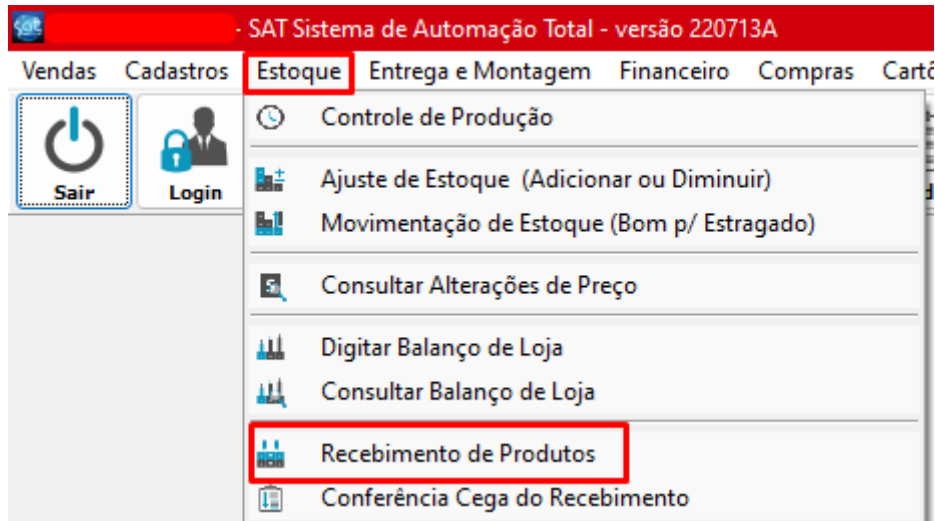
sat - SAT Sistema de Automação Total - versão 220713A

Vendas Cadastros Estoque Entrega e Montagem Financeiro Compras Cartõ

Sair Login

Controle de Produção

Ajuste de Estoque (Adicionar ou Diminuir)
Movimentação de Estoque (Bom p/ Estragado)

Consultar Alterações de Preço

Digitar Balanço de Loja
Consultar Balanço de Loja

Recebimento de Produtos
Conferência Cega do Recebimento